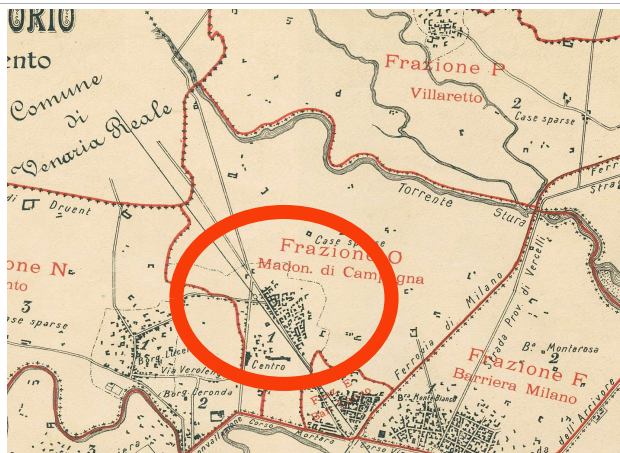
ORIO
ento
Comune di Venaria Reale
Druent
Frazione P
Villaretto
2
Case sparse
Torrente Stura
Frazione O
Case sparse
Madon. di Campagna
Frazione N
nto
3
Case sparse
1
Borg. Lucento
Via Veroleng
Centro
1
2
Borg. Parenda
Ferrovia di Milano
Strada Prov. di Vercelli
Bª Montarosa
2
Frazione F
Barriera Milano
1
Bª Monte Bianco
Corso
Strada
Ferr
dell'Arrivore